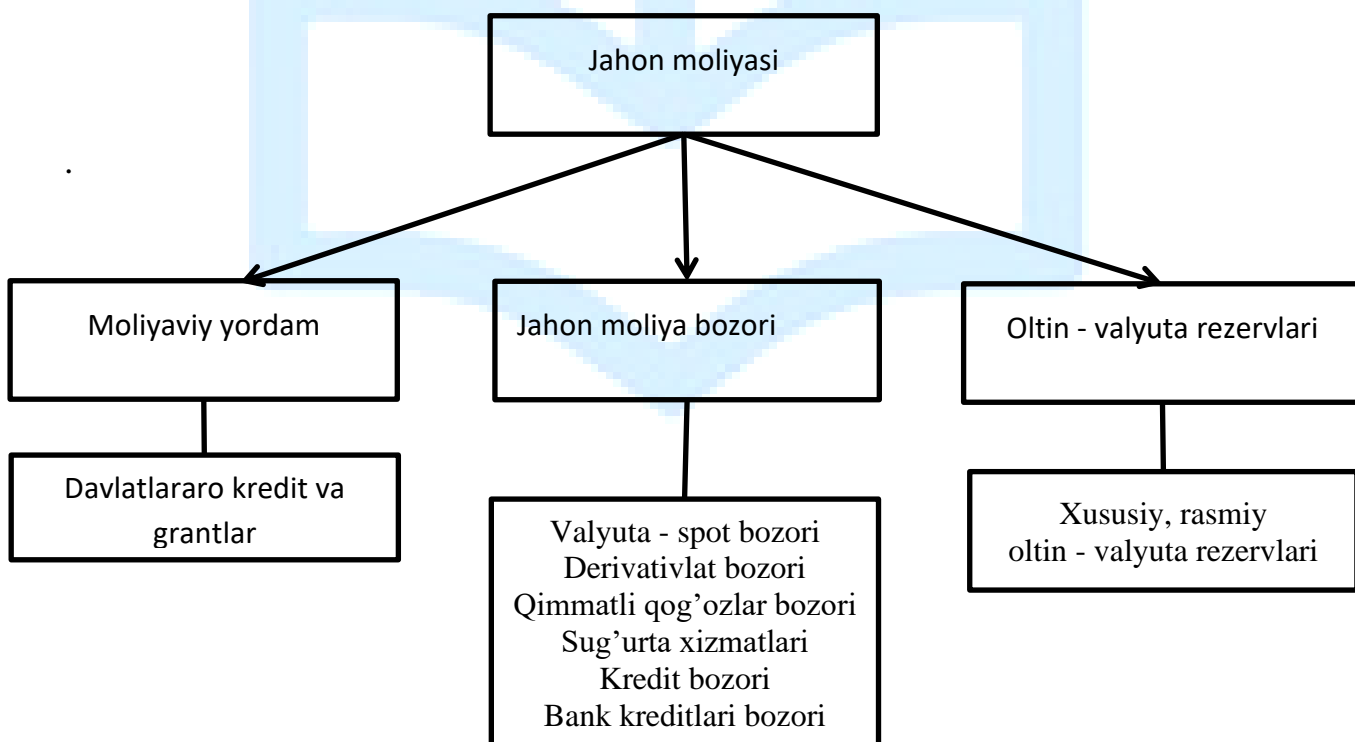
Jahon moliyasi

.

Moliyaviy yordam

Jahon moliya bozori

Oltin - valyuta rezervlari

Davlatlararo kredit va grantlar

Valyuta - spot bozori
Derivativlat bozori
Qimmatli qog’ozlar bozori
Sug’urta xizmatlari
Kredit bozori
Bank kreditlari bozori

Xususiy, rasmiy oltin - valyuta rezervlari